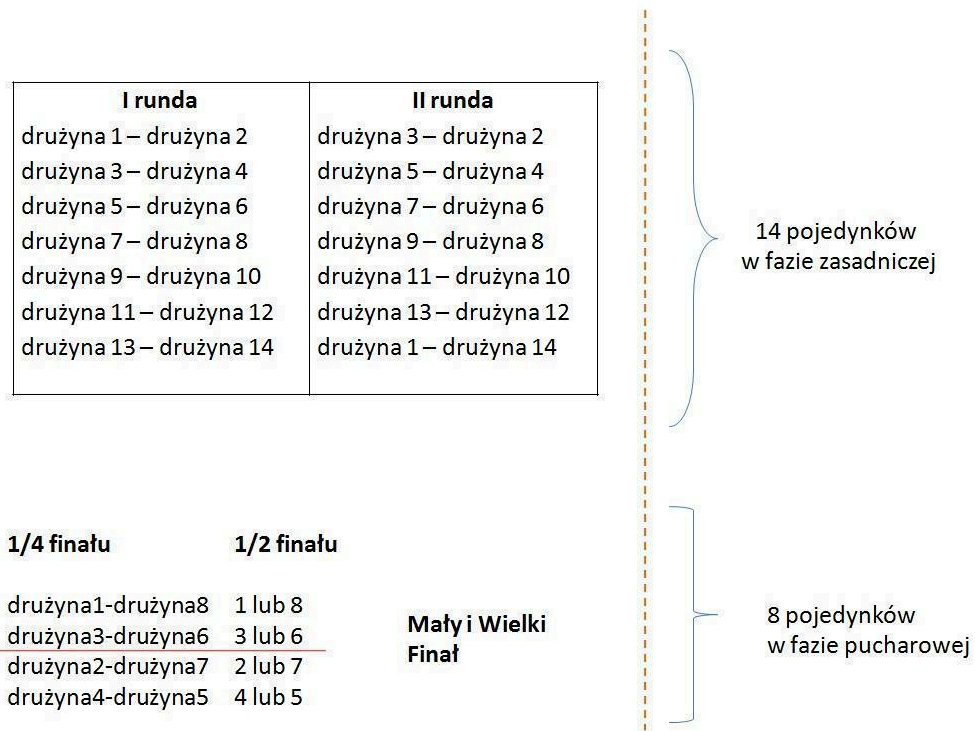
| I runda | II runda |
|---|---|
| drużyna 1 – drużyna 2 | drużyna 3 – drużyna 2 |
| drużyna 3 – drużyna 4 | drużyna 5 – drużyna 4 |
| drużyna 5 – drużyna 6 | drużyna 7 – drużyna 6 |
| drużyna 7 – drużyna 8 | drużyna 9 – drużyna 8 |
| drużyna 9 – drużyna 10 | drużyna 11 – drużyna 10 |
| drużyna 11 – drużyna 12 | drużyna 13 – drużyna 12 |
| drużyna 13 – drużyna 14 | drużyna 1 – drużyna 14 |

14 pojedynków w fazie zasadniczej

| 1/4 finału | 1/2 finału |
|---|---|
| drużyna1-drużyna8 | 1 lub 8 |
| drużyna3-drużyna6 | 3 lub 6 |
| drużyna2-drużyna7 | 2 lub 7 |
| drużyna4-drużyna5 | 4 lub 5 |

Mały i Wielki Finał

8 pojedynków w fazie pucharowej